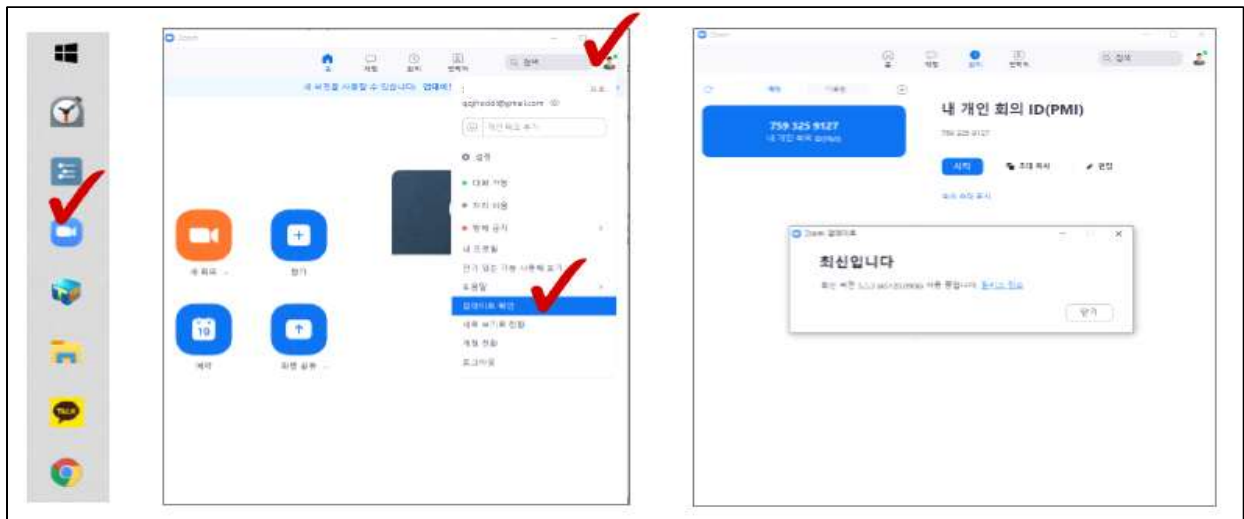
Zoom

홈 채팅 회의 연락처

Q 검색

새 버전을 사용할 수 있습니다 업데이트

qqjhodd@gmail.com

개인 메모 추가

설정

대화 가능

자리 비움

방해 금지

내 프로필

업데이트 확인

로그아웃

새 회의

참가

예약

화면 공유

759 325 9127

내 개인 회의 ID(PMI)

내 개인 회의 ID(PMI)

759 325 9127

시작

초대 복사

편집

Zoom 업데이트

최신입니다

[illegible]

닫기

TALK